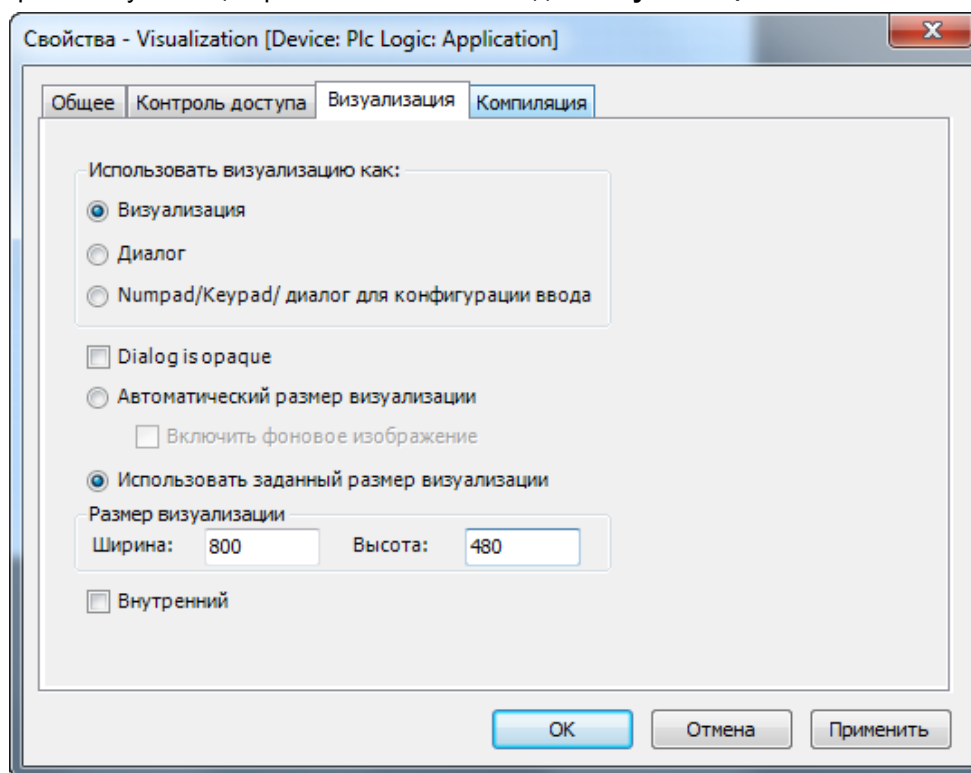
Свойства - Visualization [Device: Plc Logic: Application]

Общее | Контроль доступа | Визуализация | Компиляция

Использовать визуализацию как:

Визуализация

Диалог

Numpad/Keypad/ диалог для конфигурации ввода

Dialog is opaque

Автоматический размер визуализации

Включить фоновое изображение

Использовать заданный размер визуализации

Размер визуализации

Ширина: 800 Высота: 480

Внутренний

OK Отмена Применить